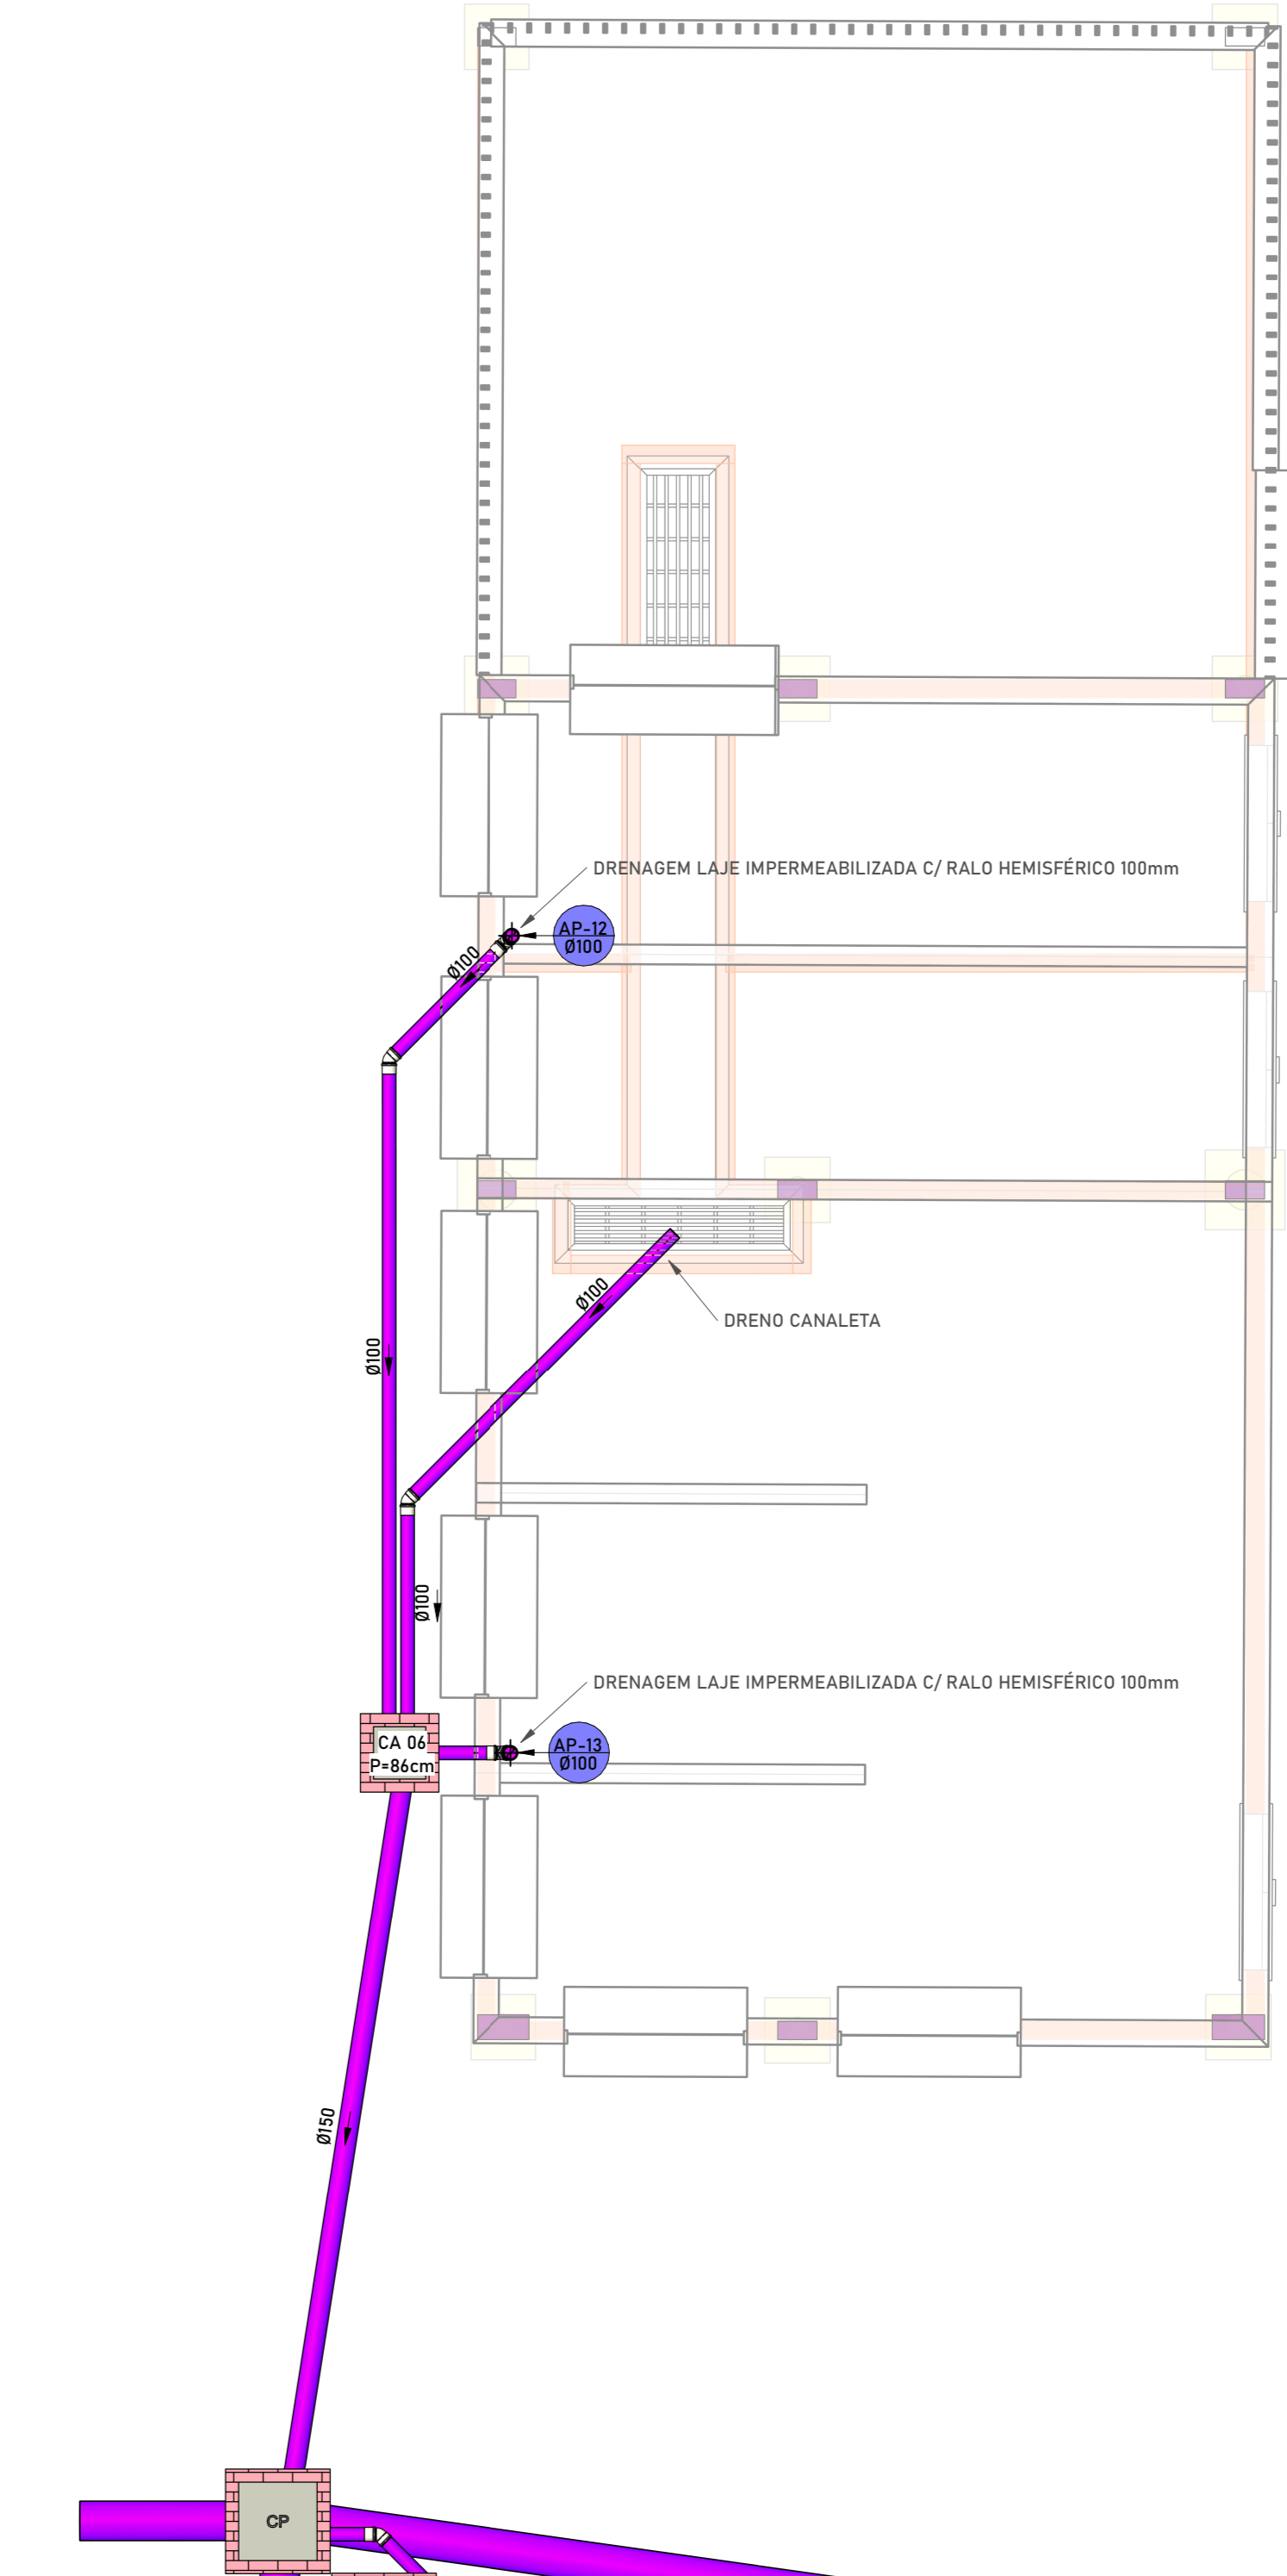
DRENAGEM LAJE IMPERMEABILIZADA C/ RALO HEMISFÉRICO 100mm

AP-12
Ø100

Ø100

DRENO CANALETA

Ø100

Ø100

Ø100

DRENAGEM LAJE IMPERMEABILIZADA C/ RALO HEMISFÉRICO 100mm

CA 06
P=86cm

AP-13
Ø100

Ø150

CP